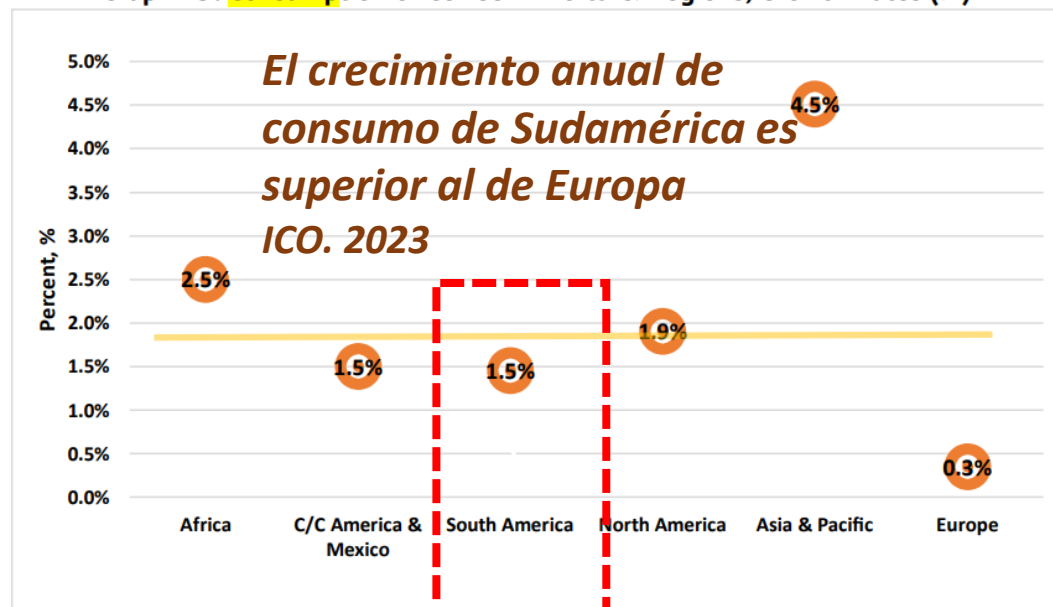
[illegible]

El crecimiento anual de consumo de Sudamérica es superior al de Europa
ICO. 2023

5.0%
4.5%
4.0%
3.5%
3.0%
2.5%
2.0%
1.5%
1.0%
0.5%
0.0%

Percent, %

2.5%
1.5%
1.5%
1.9%
4.5%
0.3%

Africa
C/C America & Mexico
South America
North America
Asia & Pacific
Europe